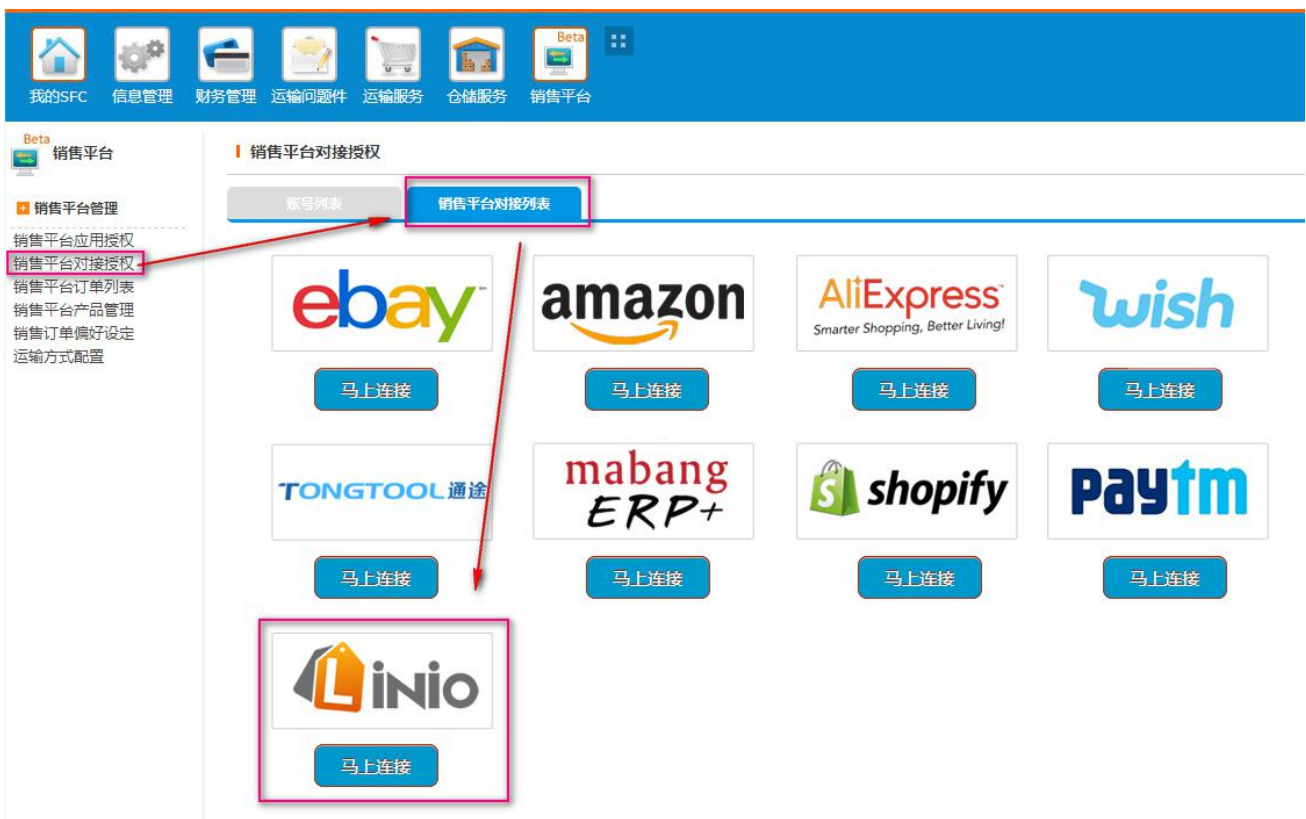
我的SFC 信息管理 财务管理 运输问题件 运输服务 仓储服务 Beta 销售平台

Beta 销售平台

销售平台管理

销售平台应用授权
销售平台对接授权
销售平台订单列表
销售平台产品管理
销售订单偏好设定
运输方式配置

销售平台对接授权

账号列表 销售平台对接列表

ebay
马上连接

amazon
马上连接

AliExpress Smarter Shopping, Better Living!
马上连接

wish
马上连接

TONGTOOL通途
马上连接

mabang ERP+
马上连接

shopify
马上连接

Paytm
马上连接

LINIO
马上连接